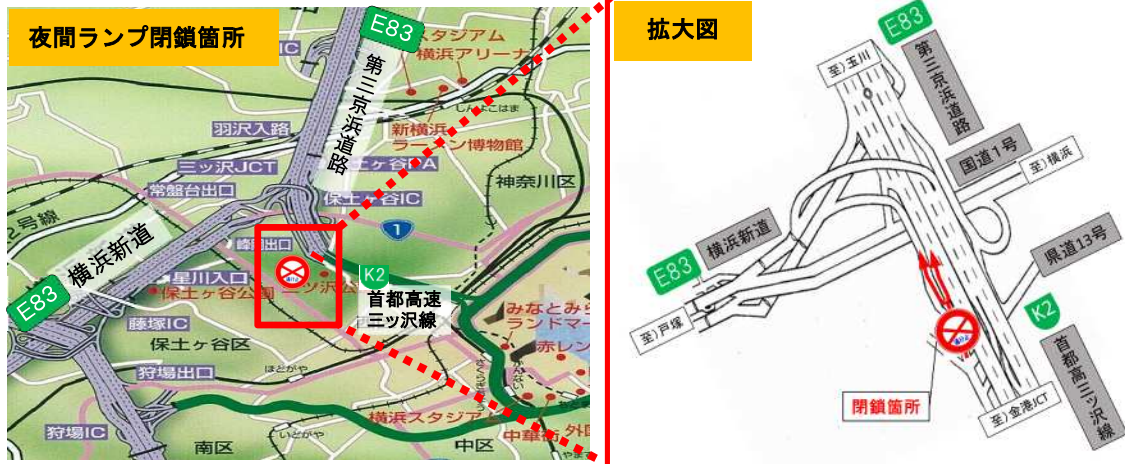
夜間ランプ閉鎖箇所

E83

第三京浜道路

スタジアム
横浜アリーナ
しんよこはま
新横浜ラーメン博物館
羽沢入路
三ツ沢JCT
常盤台出口
保土ヶ谷PA
保土ヶ谷IC
神奈川区
2号線
E83 横浜新道
峰岡出口
星川入口
保土ヶ谷公園
三ツ沢公
1
K2
首都高速三ッ沢線
藤塚IC
保土ヶ谷区
狩場出口
ほどがや
みなとみらい
ランドマーク
赤レン
横浜スタジア
狩場IC
南区
いどがや
中区
中華街
外国
よこ

拡大図

E83
第三京浜道路
至）玉川
国道1号
至）横浜
E83 横浜新道
県道13号
至）戸塚
K2
首都高三ッ沢線
閉鎖箇所
至）金港JCT